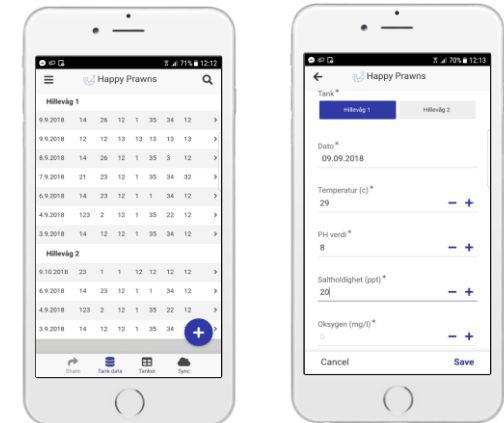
71% 12:12

Happy Prawns

Hillevåg 1

| | | | | | | | | |
|---|---|---|---|---|---|---|---|---|
| 9.9.2018 | 14 | 26 | 12 | 1 | 35 | 34 | 12 | > |
| 9.9.2018 | 12 | 12 | 13 | 13 | 13 | 13 | 13 | > |
| 8.9.2018 | 14 | 26 | 12 | 1 | 35 | 3 | 12 | > |
| 7.9.2018 | 21 | 23 | 12 | 1 | 35 | 34 | 32 | > |
| 6.9.2018 | 14 | 23 | 12 | 1 | 1 | 34 | 12 | > |
| 4.9.2018 | 123 | 2 | 12 | 1 | 35 | 22 | 12 | > |
| 3.9.2018 | 14 | 12 | 12 | 1 | 35 | 34 | 12 | > |

Hillevåg 2

| | | | | | | | | |
|---|---|---|---|---|---|---|---|---|
| 9.10.2018 | 23 | 1 | 1 | 12 | 12 | 12 | 12 | > |
| 6.9.2018 | 14 | 23 | 12 | 1 | 1 | 34 | 12 | > |
| 4.9.2018 | 123 | 2 | 12 | 1 | 35 | 22 | 12 | > |
| 3.9.2018 | 14 | 12 | 12 | 1 | 35 | 34 | | > |

Share Tank data Tanker Sync

70% 12:13

Happy Prawns

Tank*

Hillevåg 1 Hillevåg 2

Dato*
09.09.2018

Temperatur (c)*
29

PH verdi*
8

Saltholdighet (ppt)*
20

Oksygen (mg/l)*
0

Cancel Save